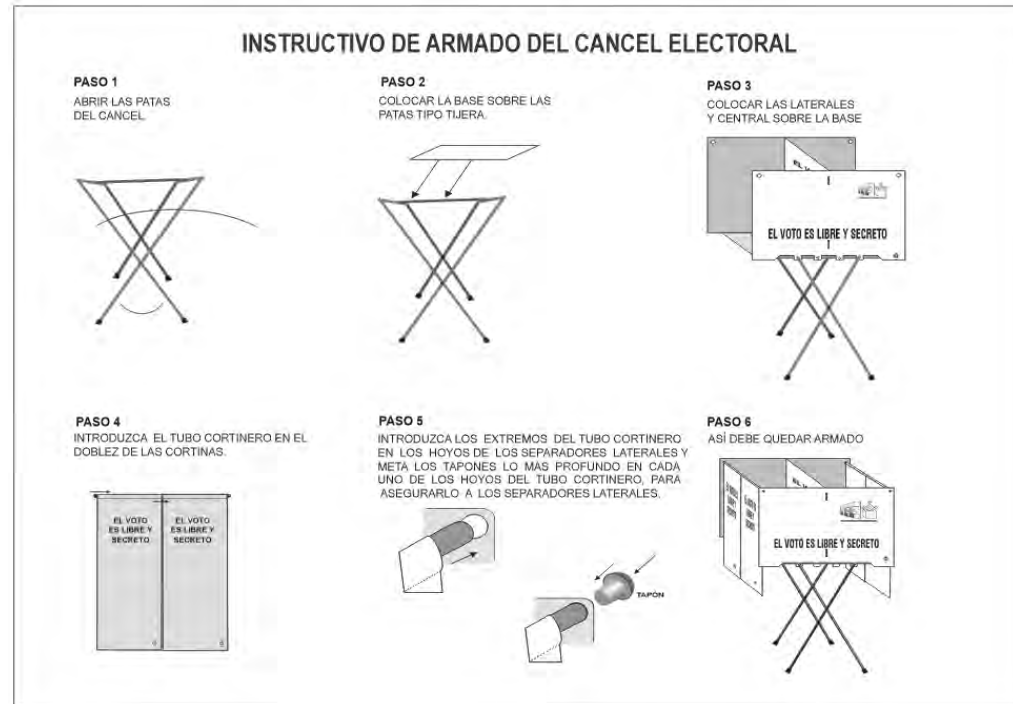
INSTRUCTIVO DE ARMADO DEL CANCEL ELECTORAL

PASO 1
ABRIR LAS PATAS DEL CANCEL

PASO 2
COLOCAR LA BASE SOBRE LAS PATAS TIPO TIJERA.

PASO 3
COLOCAR LAS LATERALES Y CENTRAL SOBRE LA BASE

EL VOTO ES LIBRE Y SECRETO

PASO 4
INTRODUZCA EL TUBO CORTINERO EN EL DOBLEZ DE LAS CORTINAS.

EL VOTO ES LIBRE Y SECRETO

EL VOTO ES LIBRE Y SECRETO

PASO 5
INTRODUZCA LOS EXTREMOS DEL TUBO CORTINERO EN LOS HOYOS DE LOS SEPARADORES LATERALES Y META LOS TAPONES LO MAS PROFUNDO EN CADA UNO DE LOS HOYOS DEL TUBO CORTINERO, PARA ASEGURARLO A LOS SEPARADORES LATERALES.

TAPÓN

PASO 6
ASÍ DEBE QUEDAR ARMADO

EL VOTO ES LIBRE Y SECRETO